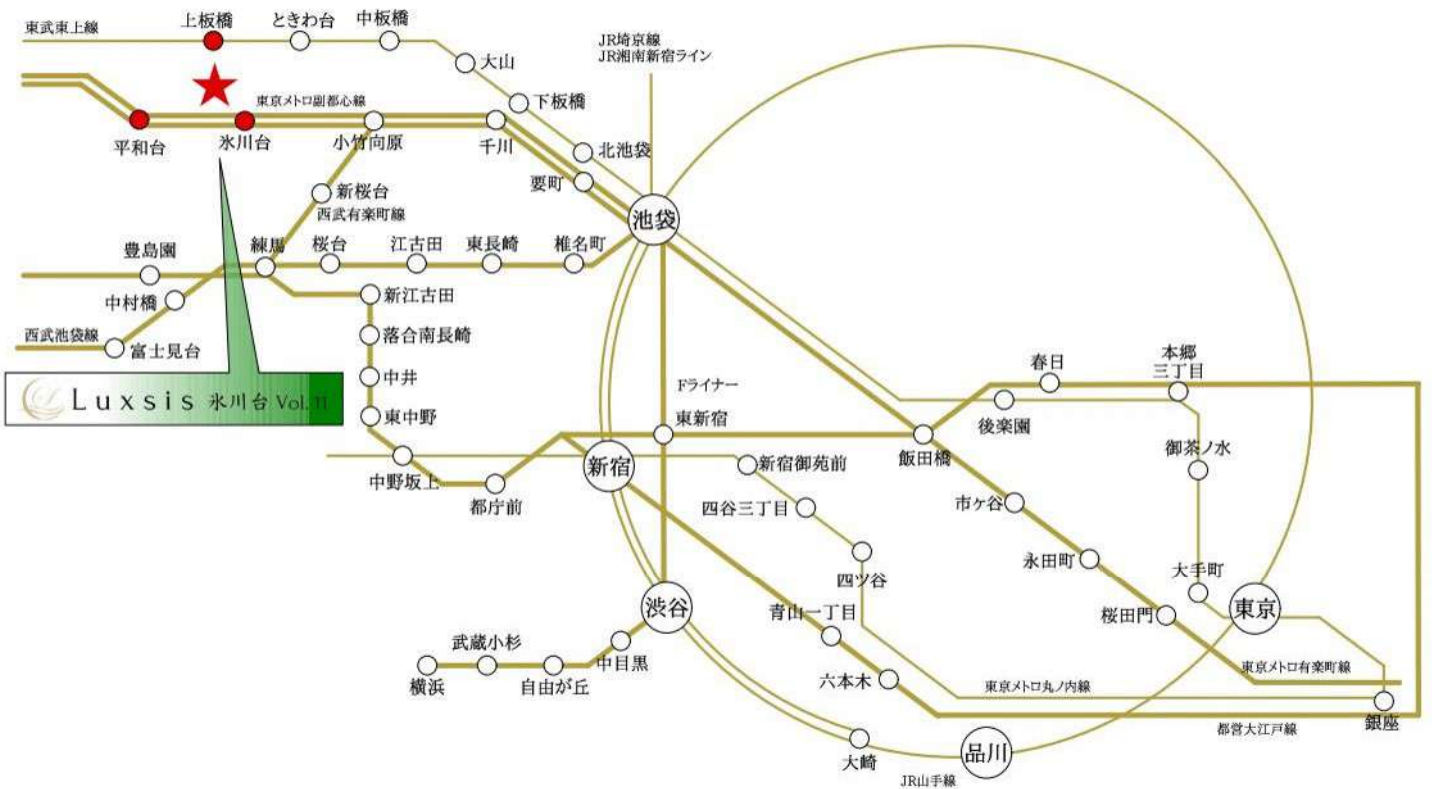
東武東上線
上板橋
ときわ台
中板橋
大山
JR埼京線
JR湘南新宿ライン
下板橋
東京メトロ副都心線
平和台
氷川台
小竹向原
千川
北池袋
要町
新桜台
西武有楽町線
池袋
豊島園
練馬
桜台
江古田
東長崎
椎名町
中村橋
新江古田
西武池袋線
富士見台
落合南長崎
中井
Luxsis 氷川台 Vol.11
Fライナー
春日
本郷三丁目
東中野
東新宿
後楽園
飯田橋
御茶ノ水
新宿
新宿御苑前
中野坂上
都庁前
市ヶ谷
四谷三丁目
四ツ谷
永田町
大手町
渋谷
東京
青山一丁目
桜田門
武蔵小杉
中目黒
東京メトロ有楽町線
横浜
自由が丘
六本木
東京メトロ丸ノ内線
銀座
都営大江戸線
大崎
品川
JR山手線